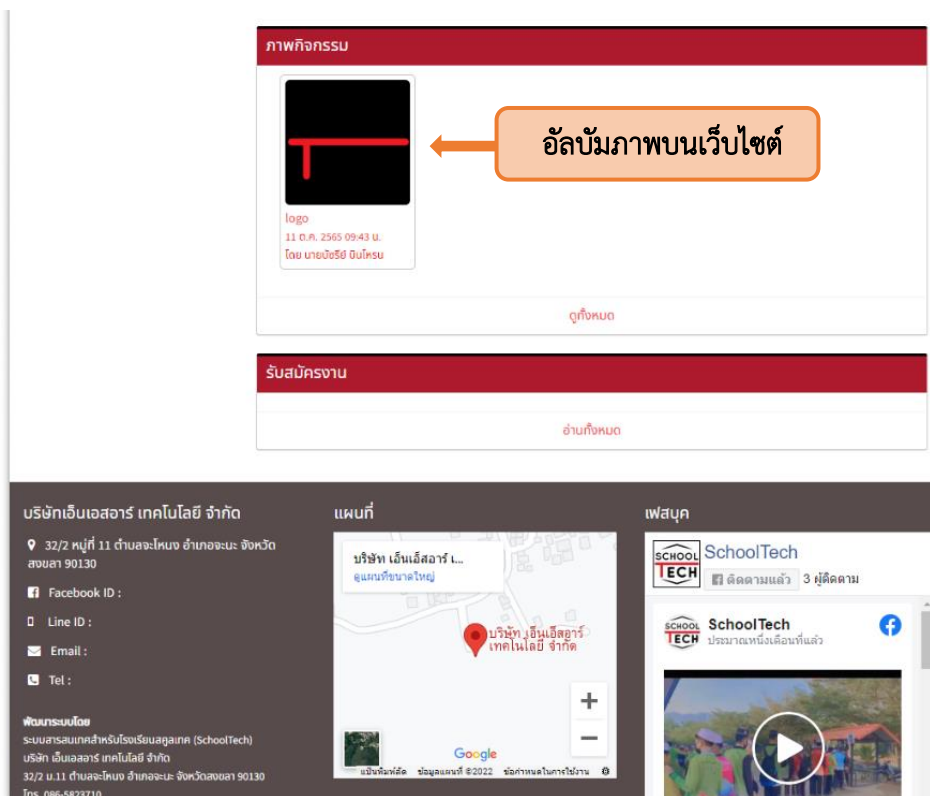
ภาพกิจกรรม

อัลบั้มภาพบนเว็บไซต์

logo
11 ต.ค. 2565 09:43 น.
โดย นายนัชริยี บินโหรม

ดูทั้งหมด

รับสมัครงาน

อ่านทั้งหมด

บริษัทเอ็นเอสอาร์ เทคโนโลยี จำกัด

32/2 หมู่ที่ 11 ตำบลจะโหนง อำเภอจะนะ จังหวัดสงขลา 90130

Facebook ID :

Line ID :

Email :

Tel :

พัฒนาระบบโดย
ระบบสารสนเทศสำหรับโรงเรียนสคูลเทค (SchoolTech)
บริษัท เอ็นเอสอาร์ เทคโนโลยี จำกัด
32/2 ม.11 ตำบลจะโหนง อำเภอจะนะ จังหวัดสงขลา 90130
โทร. 086-5823710

แผนที่

บริษัท เอ็นเอ็สอาร์ เ...
ดูแผนที่ขนาดใหญ่

บริษัท เอ็นเอ็สอาร์ เทคโนโลยี จำกัด

+
−
Google
แป้นพิมพ์ลัด ข้อมูลแผนที่ ©2022 ข้อกำหนดในการใช้งาน

เฟสบุค

SCHOOL TECH
SchoolTech
ติดตามแล้ว 3 ผู้ติดตาม

SchoolTech
ประมาณหนึ่งเดือนที่แล้ว